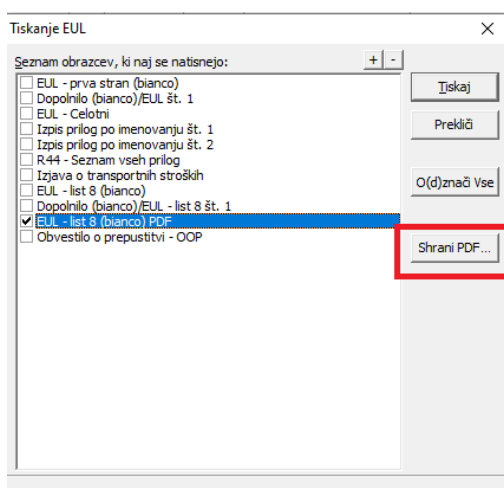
Tiskanje EUL

Seznam obrazcev, ki naj se natisnejo:

+ -

EUL - prva stran (bianco)
Dopolnilo (bianco)/EUL št. 1
EUL - Celotni
Izpis prilog po imenovanju št. 1
Izpis prilog po imenovanju št. 2
R44 - Seznam vseh prilog
Izjava o transportnih stroških
EUL - list 8 (bianco)
Dopolnilo (bianco)/EUL - list 8 št. 1
EUL - list 8 (bianco) PDF
Obvestilo o prepustitvi - OOP

Tiskaj

Prekliči

O(d)znači Vse

Shrani PDF...